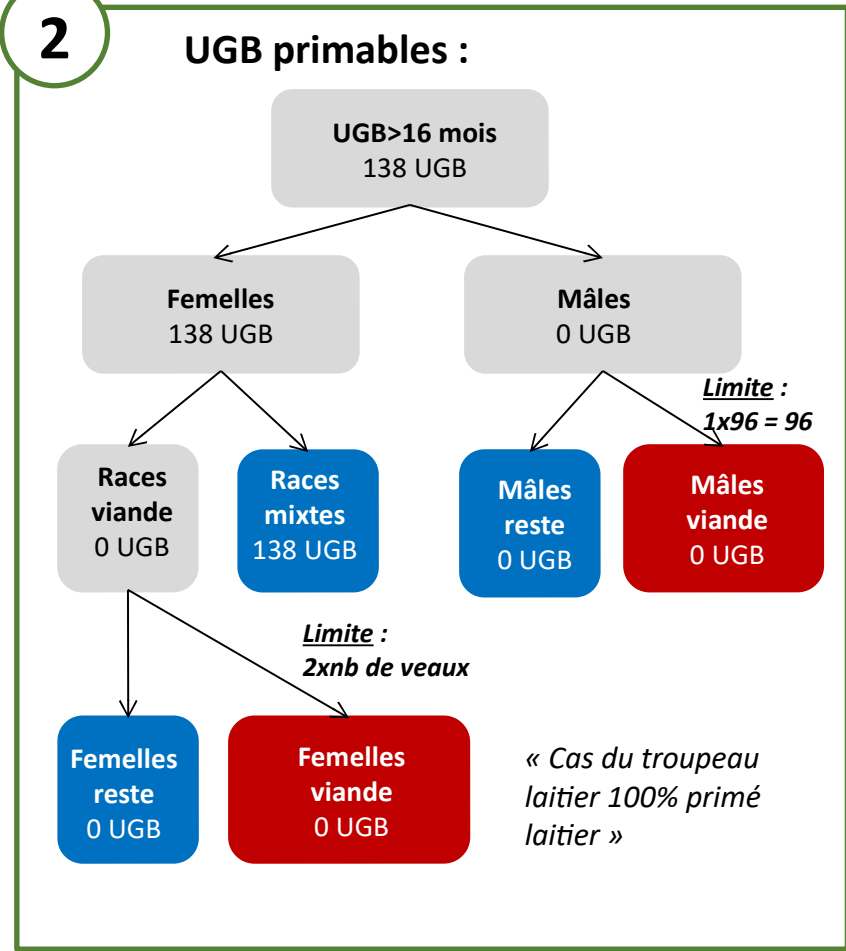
2

UGB primables :

UGB>16 mois
138 UGB

Femelles
138 UGB

Mâles
0 UGB

Limite :
1x96 = 96

Races viande
0 UGB

Races mixtes
138 UGB

Mâles reste
0 UGB

Mâles viande
0 UGB

Limite :
2xnb de veaux

Femelles reste
0 UGB

Femelles viande
0 UGB

« Cas du troupeau laitier 100% primé laitier »